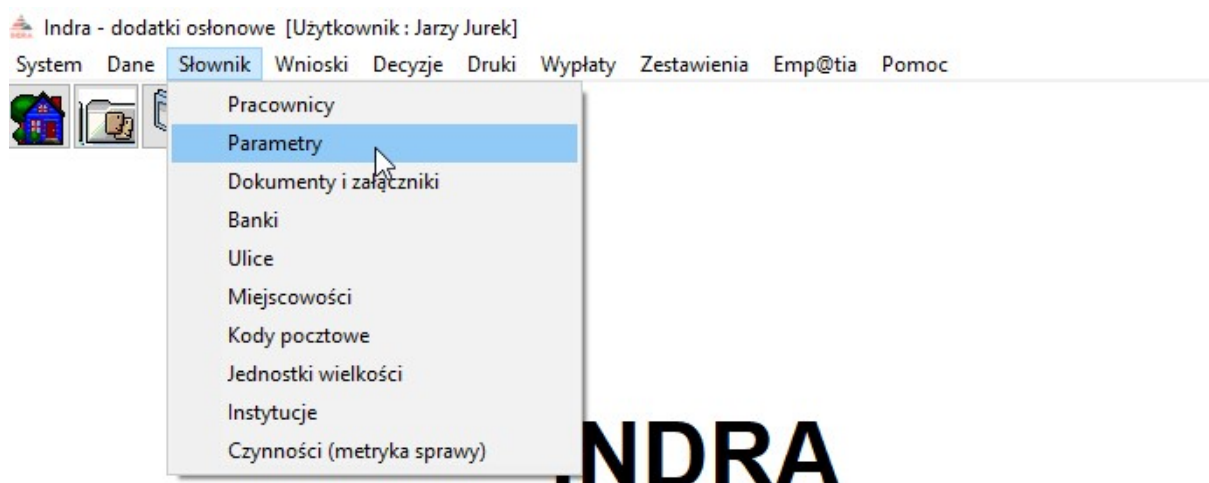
Indra - dodatki osłonowe [Użytkownik : Jarzy Jurek]

System Dane Słownik Wnioski Decyzje Druki Wypłaty Zestawienia Emp@tia Pomoc

Pracownicy
Parametry
Dokumenty i załączniki
Banki
Ulice
Miejscowości
Kody pocztowe
Jednostki wielkości
Instytucje
Czynności (metryka sprawy)

NDRA